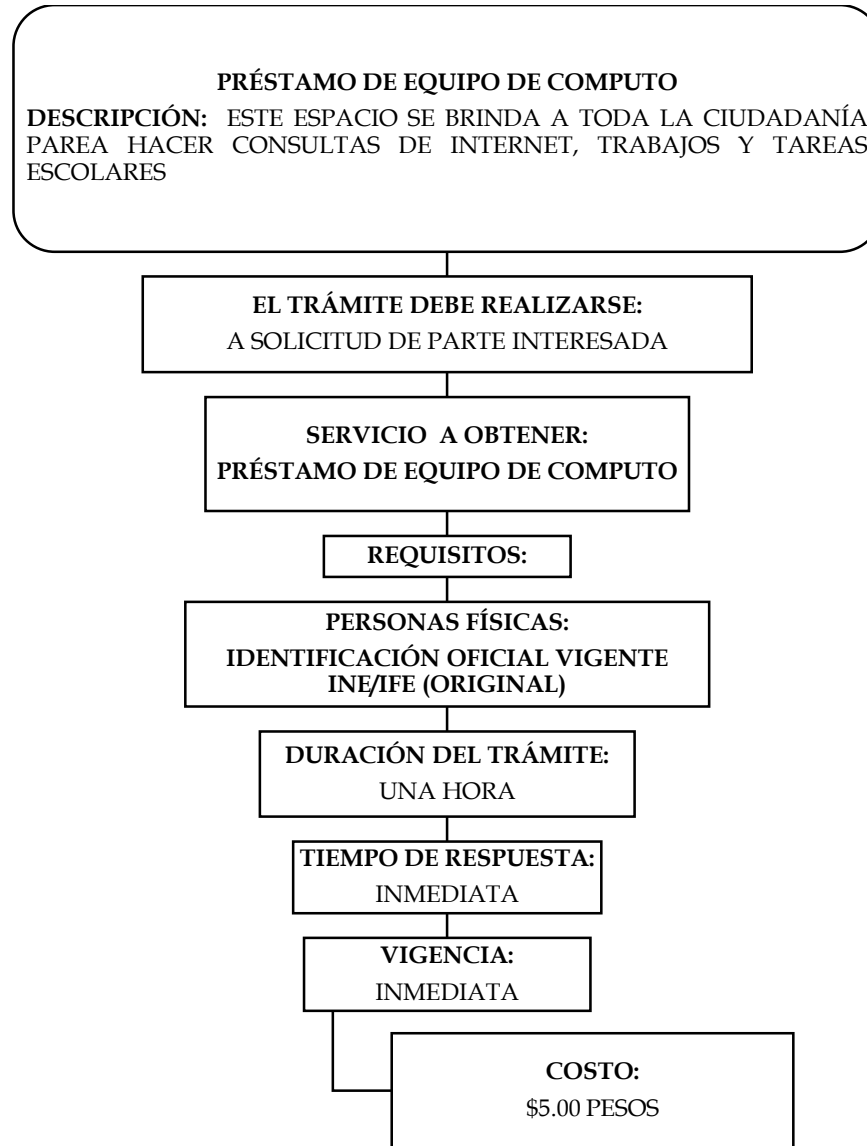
PRÉSTAMO DE EQUIPO DE COMPUTO

DESCRIPCIÓN: ESTE ESPACIO SE BRINDA A TODA LA CIUDADANÍA PAREA HACER CONSULTAS DE INTERNET, TRABAJOS Y TAREAS ESCOLARES

EL TRÁMITE DEBE REALIZARSE:
A SOLICITUD DE PARTE INTERESADA

SERVICIO A OBTENER:
PRÉSTAMO DE EQUIPO DE COMPUTO

REQUISITOS:

PERSONAS FÍSICAS:
IDENTIFICACIÓN OFICIAL VIGENTE INE/IFE (ORIGINAL)

DURACIÓN DEL TRÁMITE:
UNA HORA

TIEMPO DE RESPUESTA:
INMEDIATA

VIGENCIA:
INMEDIATA

COSTO:
\$5.00 PESOS